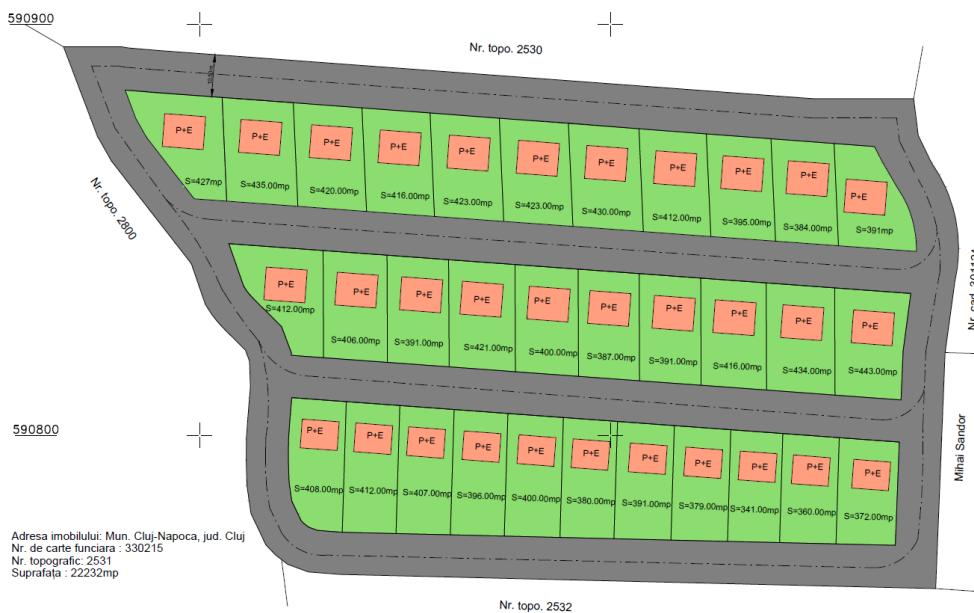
590900

Nr. topo. 2530

Nr. topo. 2800

P+E S=427mp
P+E S=435.00mp
P+E S=420.00mp
P+E S=416.00mp
P+E S=423.00mp
P+E S=423.00mp
P+E S=430.00mp
P+E S=412.00mp
P+E S=395.00mp
P+E S=384.00mp
P+E S=391mp

P+E S=412.00mp
P+E S=406.00mp
P+E S=391.00mp
P+E S=421.00mp
P+E S=400.00mp
P+E S=387.00mp
P+E S=391.00mp
P+E S=416.00mp
P+E S=434.00mp
P+E S=443.00mp

Nr. cad. 30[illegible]

590800

P+E S=408.00mp
P+E S=412.00mp
P+E S=407.00mp
P+E S=396.00mp
P+E S=400.00mp
P+E S=380.00mp
P+E S=391.00mp
P+E S=379.00mp
P+E S=341.00mp
P+E S=360.00mp
P+E S=372.00mp

Mihai Sandor

Adresa imobilului: Mun. Cluj-Napoca, jud. Cluj
Nr. de carte funciara : 330215
Nr. topografic: 2531
Suprafața : 22232mp

Nr. topo. 2532